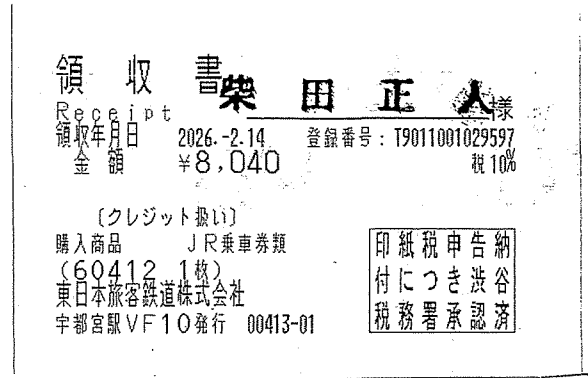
領 収 書 柴 田 正 人様
Receipt
領収年月日 2026.-2.14 登録番号：T9011001029597
金 額 ¥8,040 税10%

〔クレジット扱い〕
購入商品 JR乗車券類
(60412 1枚)
東日本旅客鉄道株式会社
宇都宮駅VF10発行 00413-01

印紙税申告納
付につき渋谷
税務署承認済